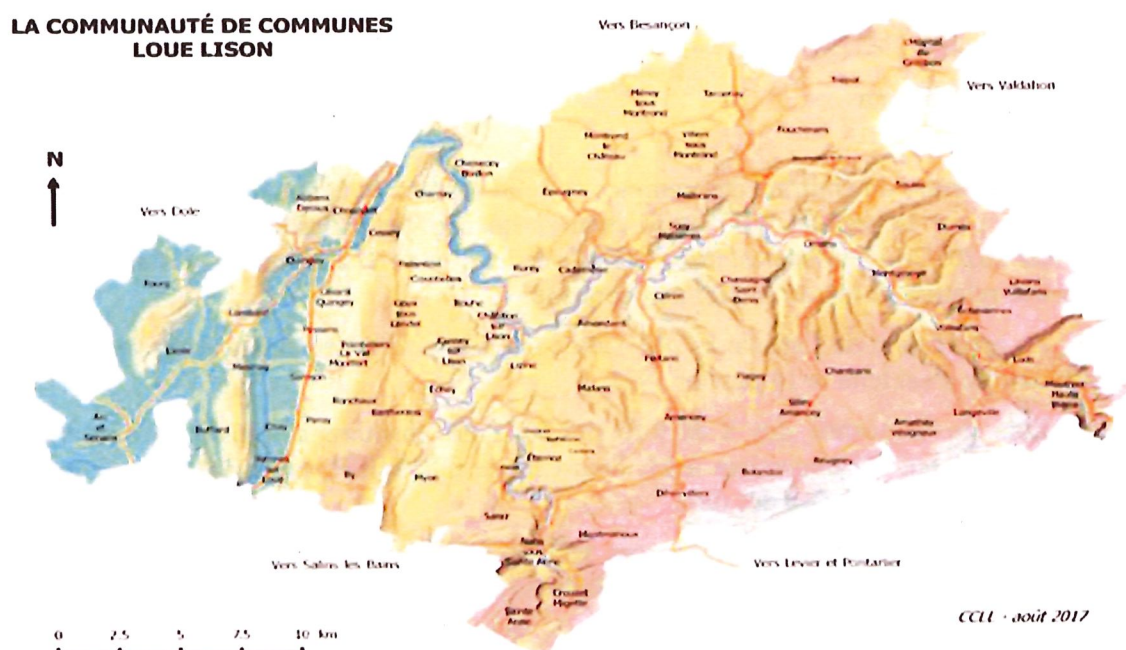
LA COMMUNAUTÉ DE COMMUNES
LOUE LISON

Vers Besançon

Vers Valdahon

N

Vers Dole

Vers Salins les Bains

Vers Levier et Pontarlier

CCLL - août 2017

0 2.5 5 7.5 10 km

Quingey

Cademène

Ornans

Chassagne Saint Denis

Mouthier Haute Pierre

Échay

Cussey sur Lison

Châtillon sur Lison

Amancey

Déservillers

Nans sous Sainte Anne

Crouzet Migette

Sainte Anne

Arc et Senans

Liesle

Buffard

Lombard

Malbrans

Scey Maisières

Épeugney

Chenecey Buillon

Charnay

Rurey

Myon

Éternoz

Montrond le Château

Vers Vaux

Tarcenay

Foucherans

Saules

Durnes

Vuillafans

Lods

Longeville

Silley Amancey

Chantrans

Flagey

Bolandoz

Reugney

Amathay Vésigneux

Mérey sous Montrond

Villers sous Montrond

Trépot

L'Hôpital du Grosbois

Montgesoye

Lavans Vuillafans

Échevannes

Fertans

Malans

Lizine

Amondans

Rouhe

Goux sous Landet

Courcelles

Palantine

Cessey

Chouzelot

Abbans Dessus

Abbans Dessous

By

Samson

Pessans

Palantine

Chay

Brères

Rennes sur Loue

Port Lesney

Mesmay

Le Val

Montfort

Pointvillers

Lavans Quingey

Ronchaux

Bartherans

Saraz

Mesnay

Montmahoux

Villeneuve d'Amont

Fourg

Éternoz